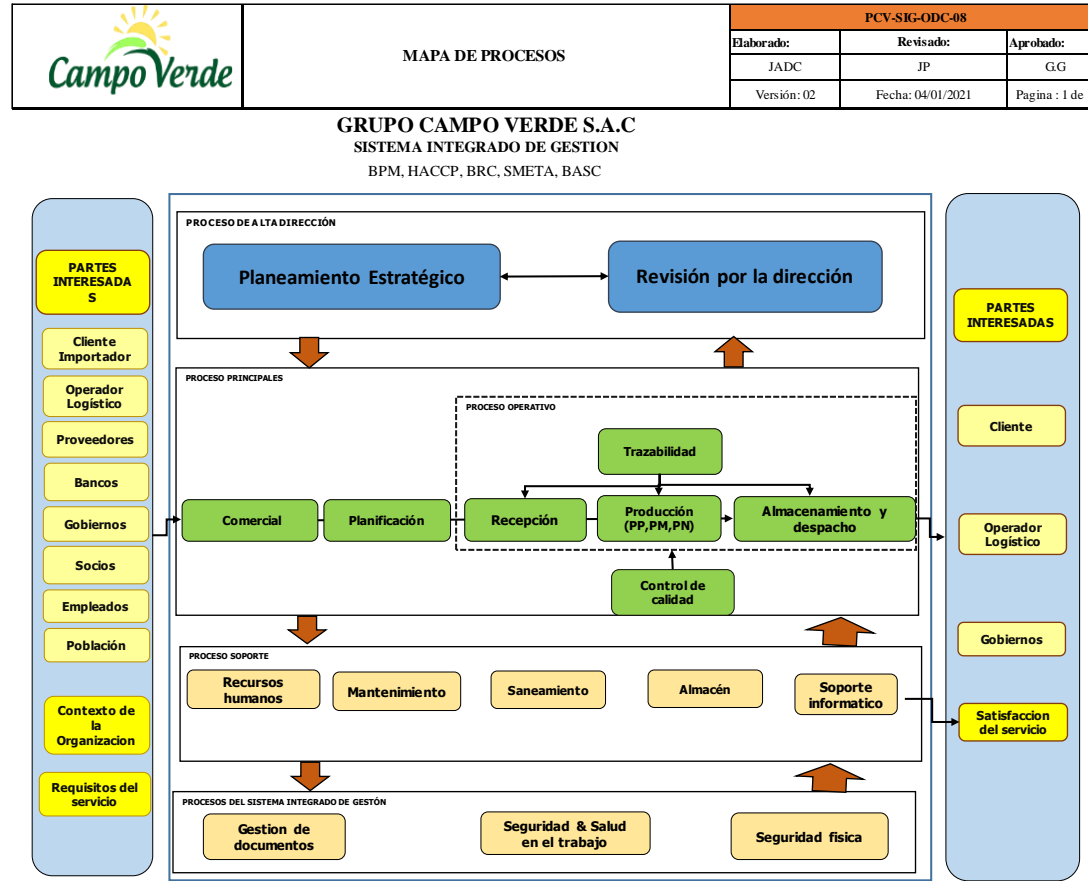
Campo Verde

MAPA DE PROCESOS

PCV-SIG-ODC-08

| Elaborado: | Revisado: | Aprobado: |
|---|---|---|
| JADC | JP | G.G |
| Versión: 02 | Fecha: 04/01/2021 | Pagina : 1 de |

GRUPO CAMPO VERDE S.A.C
SISTEMA INTEGRADO DE GESTION
BPM, HACCP, BRC, SMETA, BASC

PARTES INTERESADAS

Cliente Importador

Operador Logístico

Proveedores

Bancos

Gobiernos

Socios

Empleados

Población

Contexto de la Organizacion

Requisitos del servicio

PROCESO DE ALTA DIRECCIÓN

Planeamiento Estratégico

Revisión por la dirección

PROCESO PRINCIPALES

PROCESO OPERATIVO

Trazabilidad

Comercial

Planificación

Recepción

Producción (PP,PM,PN)

Almacenamiento y despacho

Control de calidad

PROCESO SOPORTE

Recursos humanos

Mantenimiento

Saneamiento

Almacén

Soporte informatico

PROCESOS DEL SISTEMA INTEGRADO DE GESTÓN

Gestion de documentos

Seguridad & Salud en el trabajo

Seguridad fisica

PARTES INTERESADAS

Cliente

Operador Logístico

Gobiernos

Satisfaccion del servicio